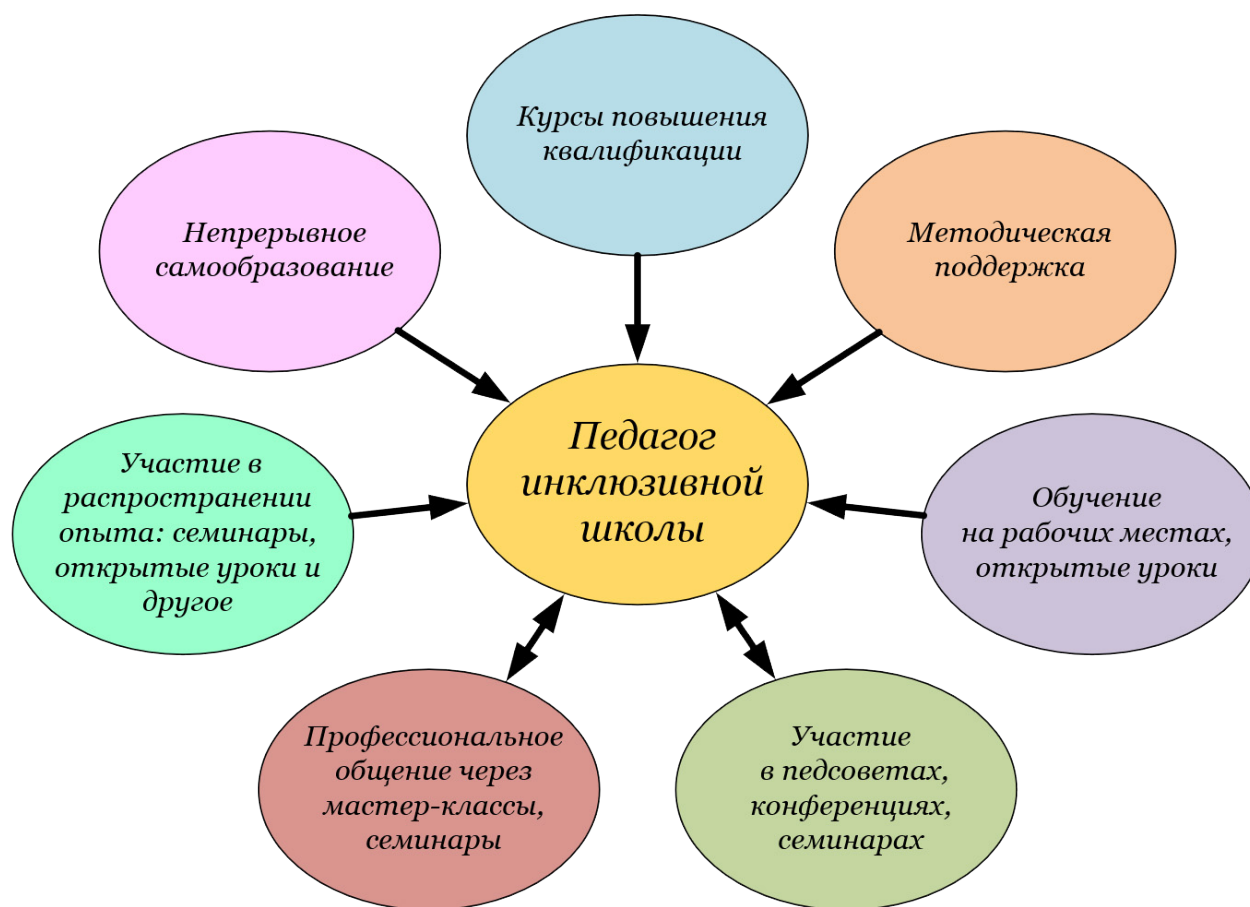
Курсы повышения квалификации

Непрерывное самообразование

Методическая поддержка

Педагог инклюзивной школы

Участие в распространении опыта: семинары, открытые уроки и другое

Обучение на рабочих местах, открытые уроки

Профессиональное общение через мастер-классы, семинары

Участие в педсоветах, конференциях, семинарах